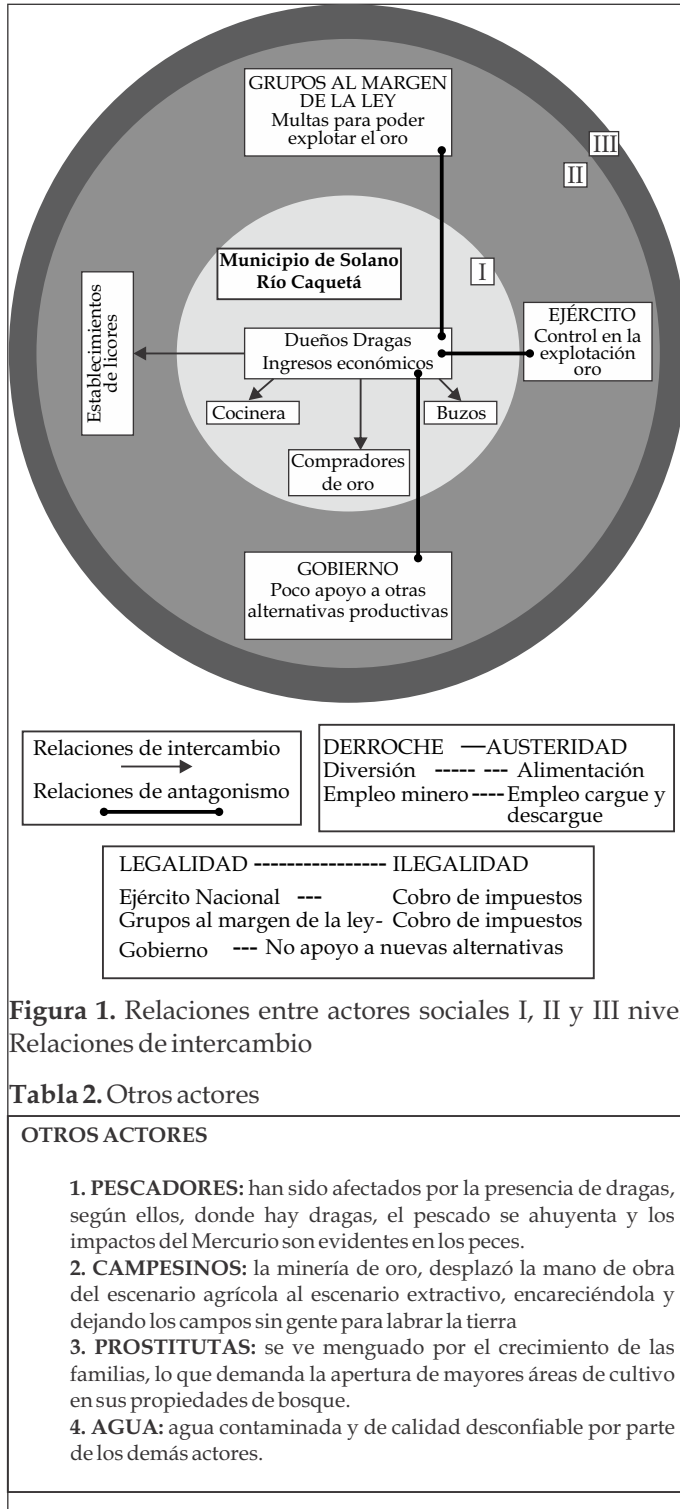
GRUPOS AL MARGEN DE LA LEY
Multas para poder explotar el oro

III

II

Municipio de Solano
Río Caquetá

I

Establecimientos de licores

Dueños Dragas
Ingresos económicos

EJÉRCITO
Control en la explotación oro

Cocinera

Buzos

Compradores de oro

GOBIERNO
Poco apoyo a otras alternativas productivas

Relaciones de intercambio
Relaciones de antagonismo

DERROCHE —AUSTERIDAD
Diversión ----- --- Alimentación
Empleo minero ---- Empleo cargue y descargue

LEGALIDAD ---------------- ILEGALIDAD
Ejército Nacional --- Cobro de impuestos
Grupos al margen de la ley- Cobro de impuestos
Gobierno --- No apoyo a nuevas alternativas

**Figura 1.** Relaciones entre actores sociales I, II y III nive
Relaciones de intercambio

**Tabla 2.** Otros actores

| OTROS ACTORES |
|---|
| **1. PESCADORES:** han sido afectados por la presencia de dragas, según ellos, donde hay dragas, el pescado se ahuyenta y los impactos del Mercurio son evidentes en los peces.<br>**2. CAMPESINOS:** la minería de oro, desplazó la mano de obra del escenario agrícola al escenario extractivo, encareciéndola y dejando los campos sin gente para labrar la tierra<br>**3. PROSTITUTAS:** se ve menguado por el crecimiento de las familias, lo que demanda la apertura de mayores áreas de cultivo en sus propiedades de bosque.<br>**4. AGUA:** agua contaminada y de calidad desconfiable por parte de los demás actores. |